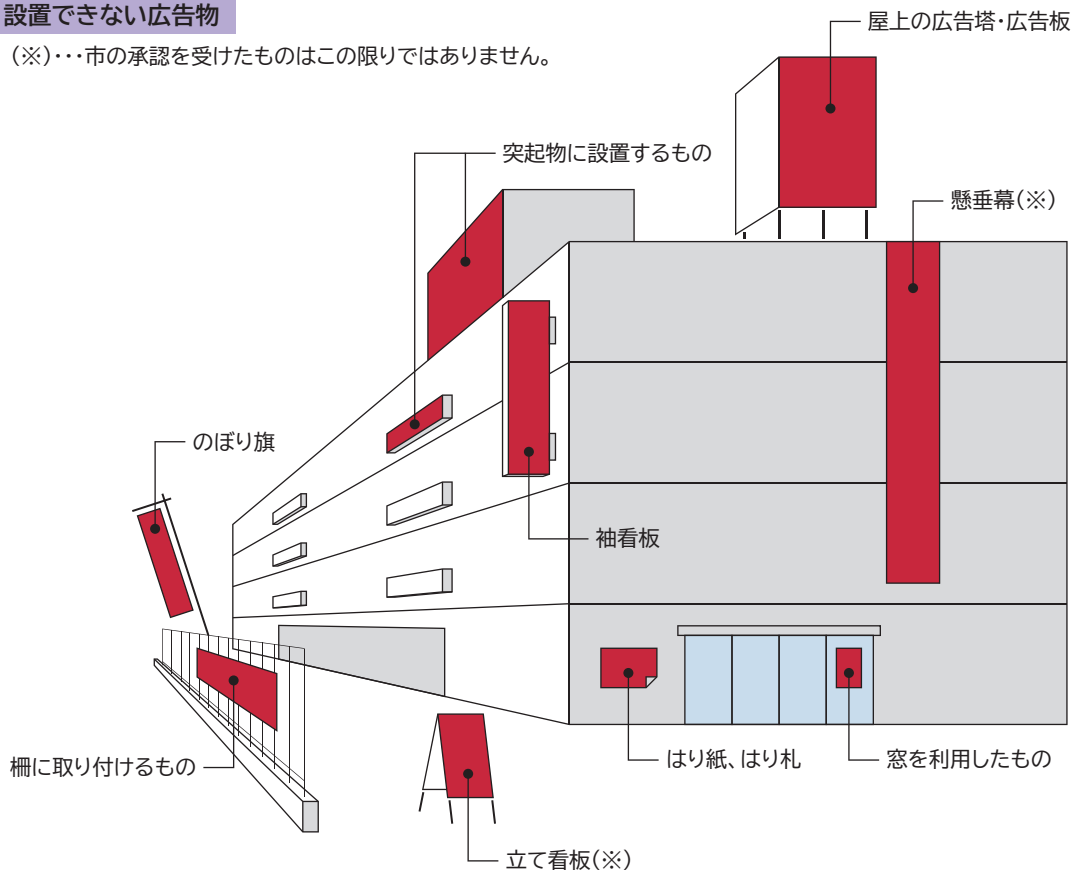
設置できない広告物

（※）･･･市の承認を受けたものはこの限りではありません。

屋上の広告塔･広告板

突起物に設置するもの

懸垂幕（※）

のぼり旗

袖看板

柵に取り付けるもの

はり紙、はり札

窓を利用したもの

立て看板（※）